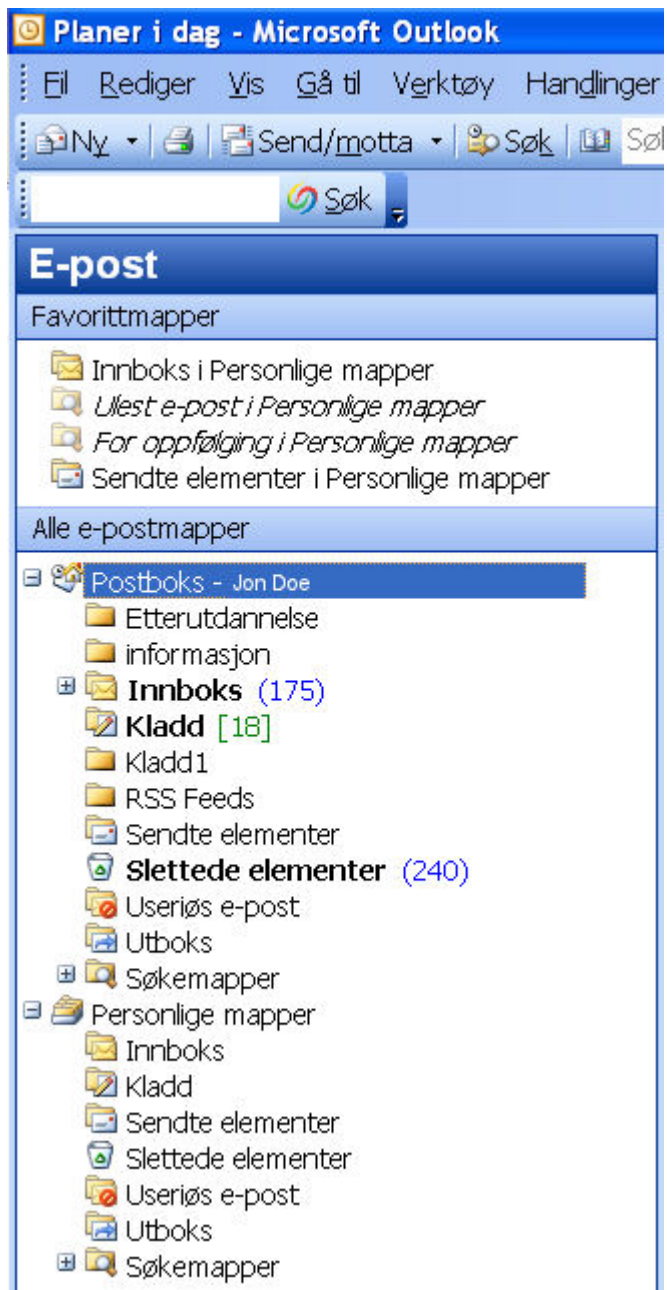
Planer i dag - Microsoft Outlook

Fil Rediger Vis Gå til Verktøy Handlinger

Ny Send/motta Søk Søl

Søk

E-post

Favorittmapper

Innboks i Personlige mapper
Ulest e-post i Personlige mapper
For oppfølging i Personlige mapper
Sendte elementer i Personlige mapper

Alle e-postmapper

Postboks - Jon Doe
Etterutdannelse
informasjon
Innboks (175)
Kladd [18]
Kladd1
RSS Feeds
Sendte elementer
Slettede elementer (240)
Useriøs e-post
Utboks
Søkemapper
Personlige mapper
Innboks
Kladd
Sendte elementer
Slettede elementer
Useriøs e-post
Utboks
Søkemapper